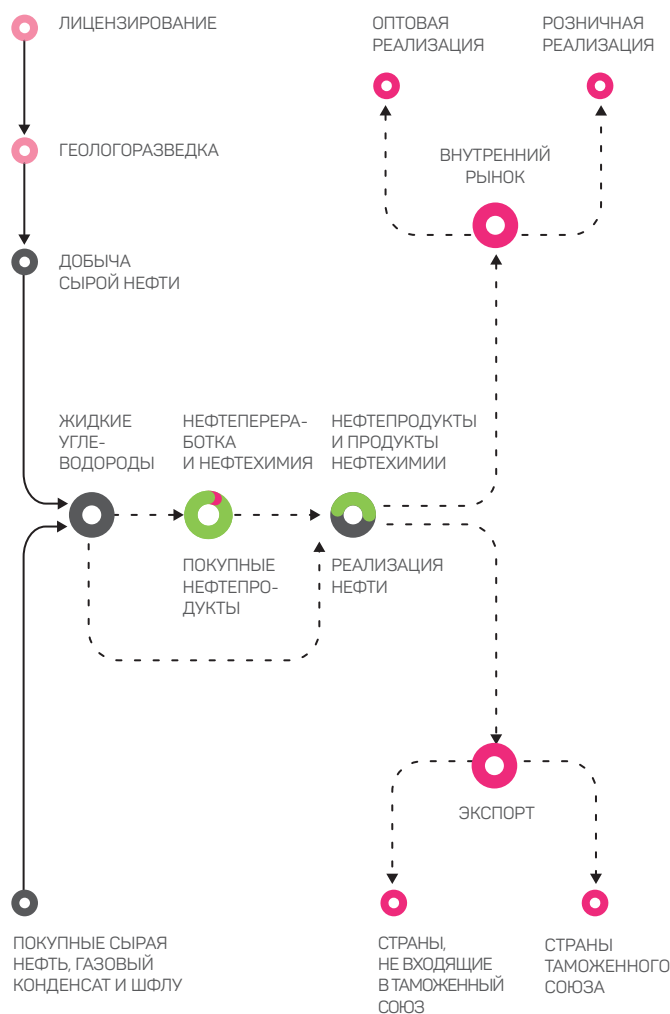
ЛИЦЕНЗИРОВАНИЕ

ГЕОЛОГОРАЗВЕДКА

ДОБЫЧА СЫРОЙ НЕФТИ

ОПТОВАЯ РЕАЛИЗАЦИЯ

РОЗНИЧНАЯ РЕАЛИЗАЦИЯ

ВНУТРЕННИЙ РЫНОК

ЖИДКИЕ УГЛЕВОДОРОДЫ

НЕФТЕПЕРЕРАБОТКА И НЕФТЕХИМИЯ

НЕФТЕПРОДУКТЫ И ПРОДУКТЫ НЕФТЕХИМИИ

ПОКУПНЫЕ НЕФТЕПРОДУКТЫ

РЕАЛИЗАЦИЯ НЕФТИ

ЭКСПОРТ

ПОКУПНЫЕ СЫРАЯ НЕФТЬ, ГАЗОВЫЙ КОНДЕНСАТ И ШФЛУ

СТРАНЫ, НЕ ВХОДЯЩИЕ В ТАМОЖЕННЫЙ СОЮЗ

СТРАНЫ ТАМОЖЕННОГО СОЮЗА